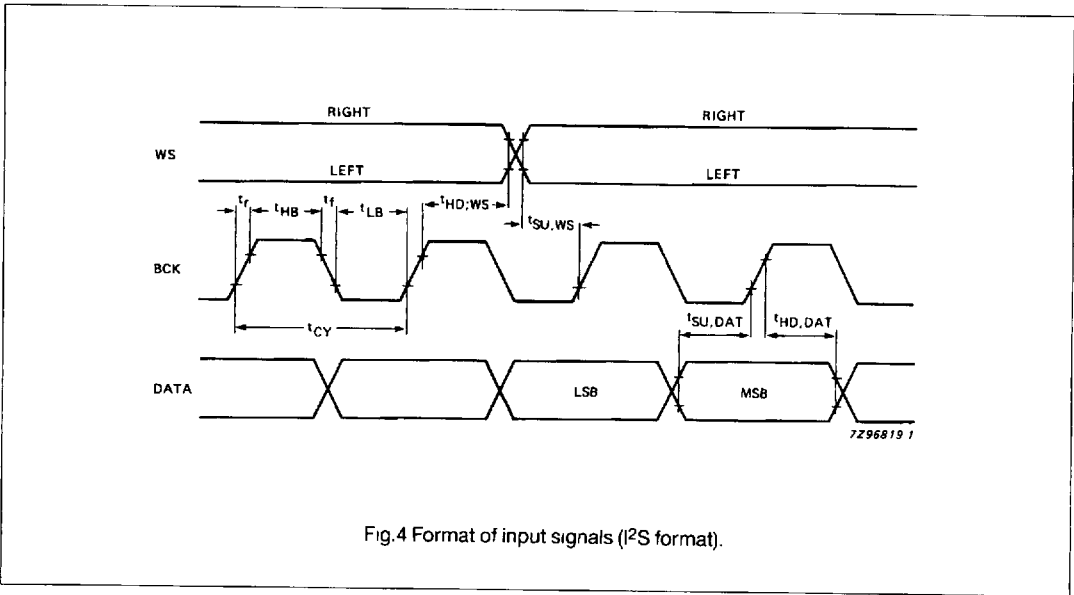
RIGHT

RIGHT

WS

LEFT

LEFT

$t_r$ $t_{HB}$ $t_f$ $t_{LB}$ $t_{HD;WS}$

$t_{SU,WS}$

BCK

$t_{CY}$

$t_{SU,DAT}$

$t_{HD,DAT}$

DATA

LSB

MSB

7Z96819 1

Fig.4 Format of input signals (I$^2$S format).